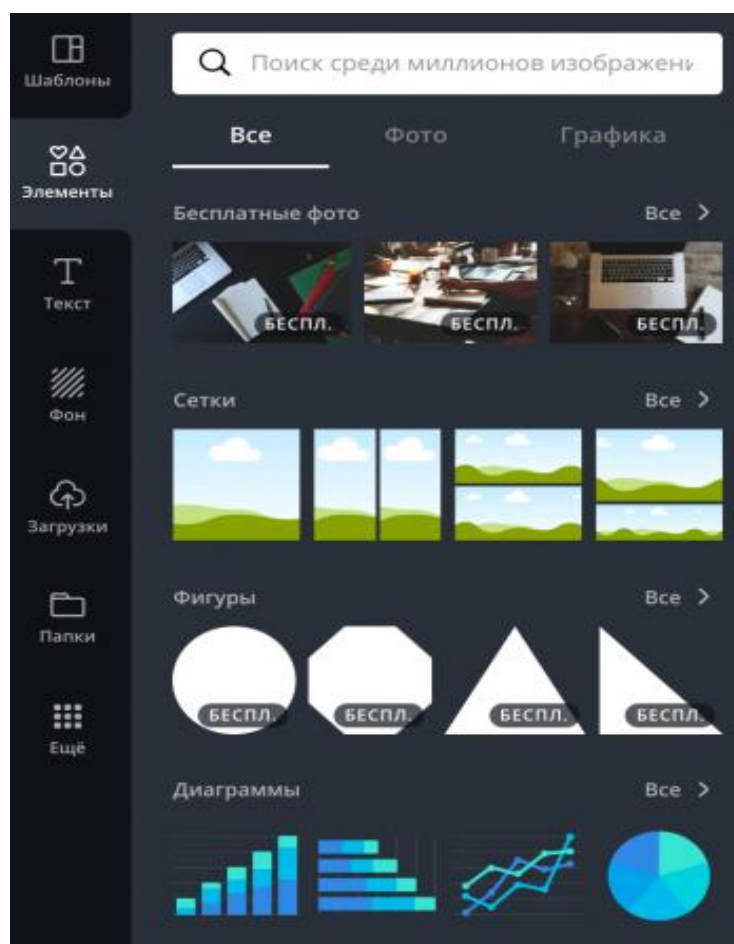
Шаблоны

Элементы

Текст

Фон

Загрузки

Папки

Ещё

Поиск среди миллионов изображени

Все

Фото

Графика

Бесплатные фото

Все >

БЕСПЛ.

БЕСПЛ.

БЕСПЛ.

Сетки

Все >

Фигуры

Все >

БЕСПЛ.

БЕСПЛ.

БЕСПЛ.

БЕСПЛ.

Диаграммы

Все >